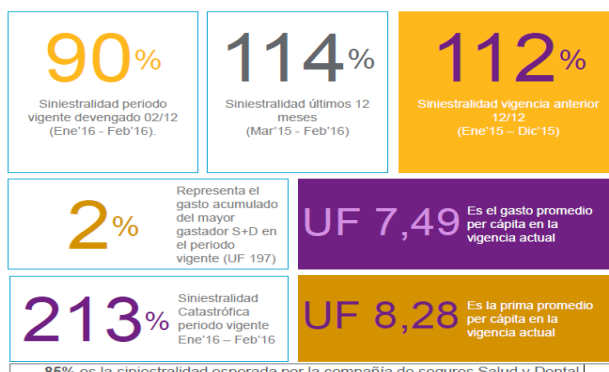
90%

Siniestralidad periodo vigente devengado 02/12 (Ene'16 - Feb'16).

114%

Siniestralidad últimos 12 meses (Mar'15 - Feb'16)

112%

Siniestralidad vigencia anterior 12/12 (Ene'15 – Dic'15)

2%

Representa el gasto acumulado del mayor gastador S+D en el periodo vigente (UF 197)

UF 7,49

Es el gasto promedio per cápita en la vigencia actual

213%

Siniestralidad Catastrófica periodo vigente Ene'16 – Feb'16

UF 8,28

Es la prima promedio per cápita en la vigencia actual

85% es la siniestralidad esperada por la compañía de seguros Salud y Dental